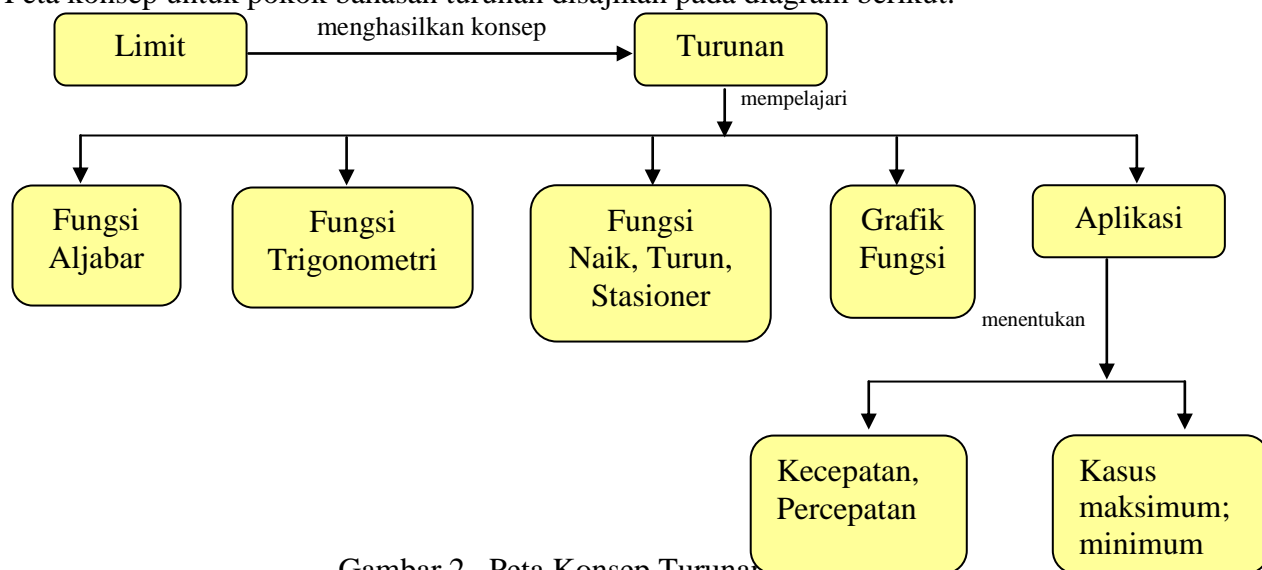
Peta konsep untuk pokok bahasan turunan disajikan pada diagram berikut.

Limit

menghasilkan konsep

Turunan

mempelajari

Fungsi Aljabar

Fungsi Trigonometri

Fungsi Naik, Turun, Stasioner

Grafik Fungsi

Aplikasi

menentukan

Kecepatan, Percepatan

Kasus maksimum; minimum

Gambar 2. Peta Konsep Turunan